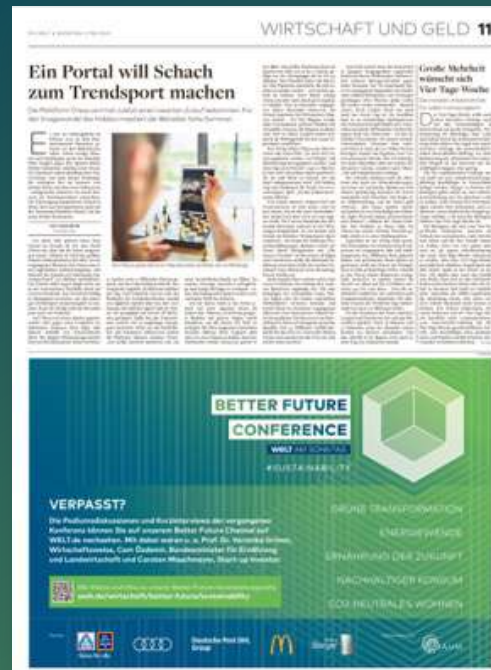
WIRTSCHAFT UND GELD 11

Ein Portal will Schach zum Trendsport machen

Große Mehrheit wünscht sich Vier-Tage-Woche

BETTER FUTURE CONFERENCE

WELT AM SONNTAG

#SUSTAINABILITY

VERPASST?

Die Podiumsdiskussionen und Kurzinterviews der vergangenen Konferenz können Sie auf unserem Better Future Channel auf WELT.de nachsehen. Mit dabei waren u. a. Prof. Dr. Veronika Grimm, Wirtschaftsweise, Cem Özdemir, Bundesminister für Ernährung und Landwirtschaft und Carsten Maschmeyer, Start-up Investor.

GRÜNE TRANSFORMATION

ENERGIEWENDE

ERNÄHRUNG DER ZUKUNFT

NACHHALTIGER KONSUM

CO2-NEUTRALES WOHNEN

Deutsche Post DHL Group